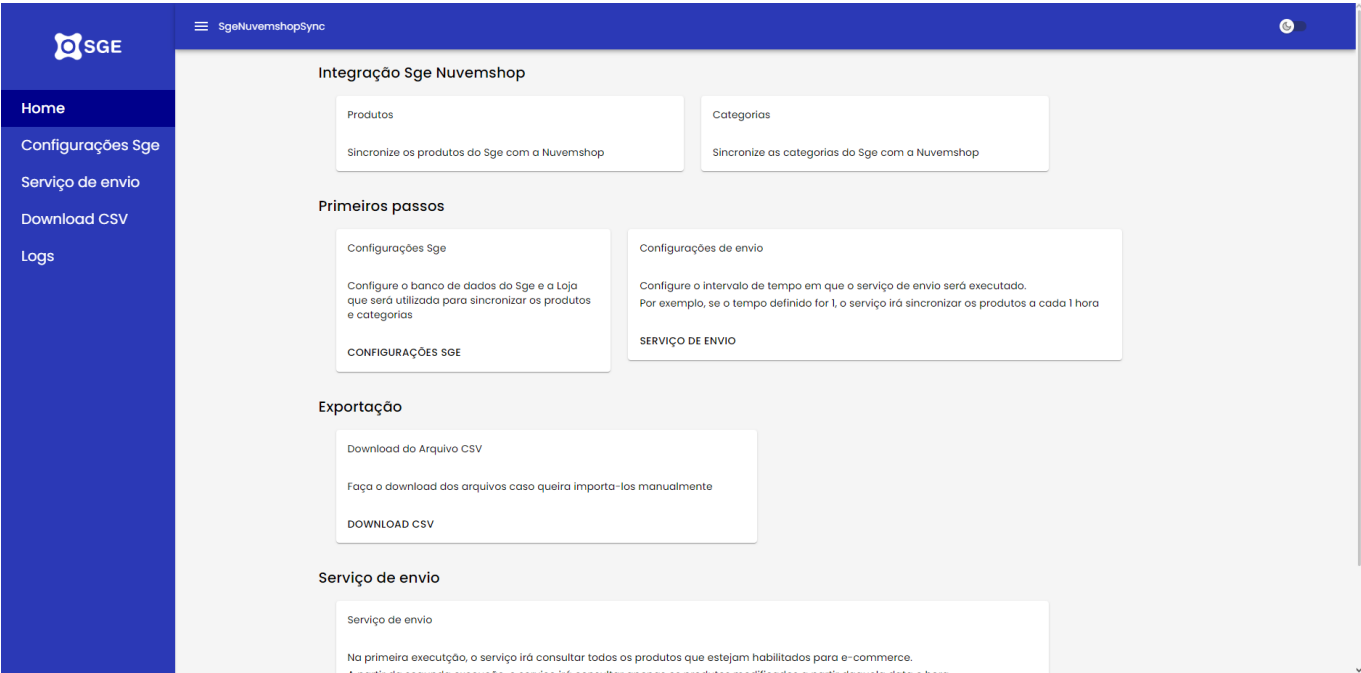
SGE

Home

Configurações Sge

Serviço de envio

Download CSV

Logs

SgeNuvemshopSync

Integração Sge Nuvemshop

Produtos

Sincronize os produtos do Sge com a Nuvemshop

Categorias

Sincronize as categorias do Sge com a Nuvemshop

Primeiros passos

Configurações Sge

Configure o banco de dados do Sge e a Loja que será utilizada para sincronizar os produtos e categorias

CONFIGURAÇÕES SGE

Configurações de envio

Configure o intervalo de tempo em que o serviço de envio será executado.
Por exemplo, se o tempo definido for 1, o serviço irá sincronizar os produtos a cada 1 hora

SERVIÇO DE ENVIO

Exportação

Download do Arquivo CSV

Faça o download dos arquivos caso queira importa-los manualmente

DOWNLOAD CSV

Serviço de envio

Serviço de envio

Na primeira executção, o serviço irá consultar todos os produtos que estejam habilitados para e-commerce.
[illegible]